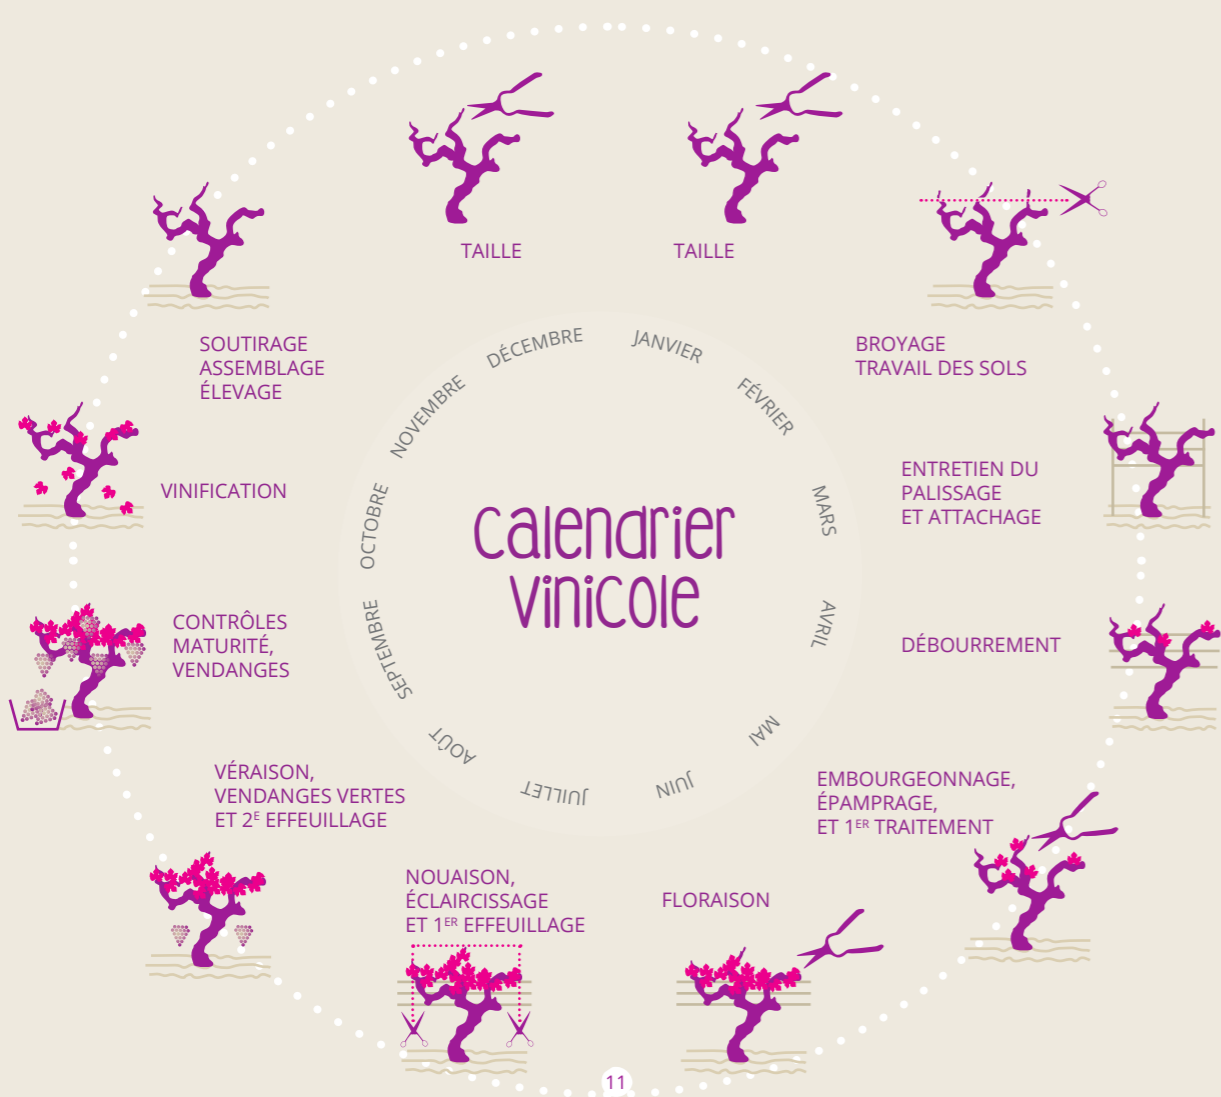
TAILLE

TAILLE

BROYAGE
TRAVAIL DES SOLS

ENTRETIEN DU PALISSAGE ET ATTACHAGE

DÉBOURREMENT

EMBOURGEONNAGE, ÉPAMPRAGE, ET 1$^{ER}$ TRAITEMENT

FLORAISON

NOUAISON, ÉCLAIRCISSAGE ET 1$^{ER}$ EFFEUILLAGE

VÉRAISON, VENDANGES VERTES ET 2$^{E}$ EFFEUILLAGE

CONTRÔLES MATURITÉ, VENDANGES

VINIFICATION

SOUTIRAGE
ASSEMBLAGE
ÉLEVAGE

Calendrier Vinicole

JANVIER
FÉVRIER
MARS
AVRIL
MAI
JUIN
JUILLET
AOÛT
SEPTEMBRE
OCTOBRE
NOVEMBRE
DÉCEMBRE

11